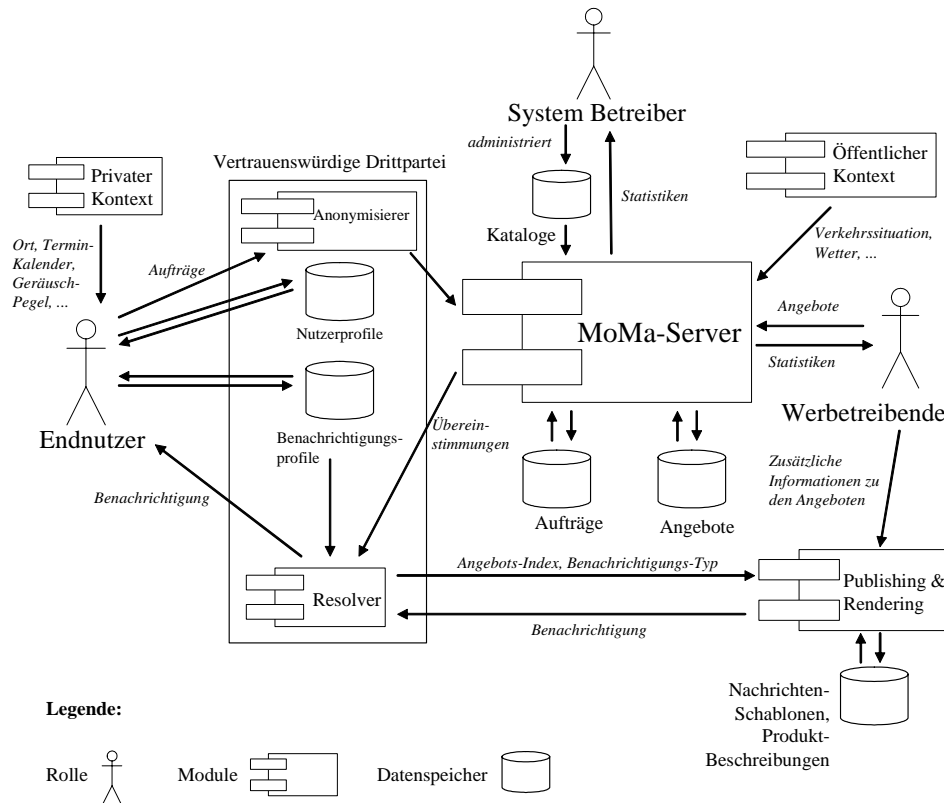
System Betreiber

administriert

Statistiken

Kataloge

Privater Kontext

Vertrauenswürdige Drittpartei

Anonymisierer

Öffentlicher Kontext

Ort, Termin-Kalender, Geräusch-Pegel, ...

Aufträge

Nutzerprofile

Verkehrssituation, Wetter, ...

MoMa-Server

Angebote

Statistiken

Endnutzer

Benachrichtigungsprofile

Übereinstimmungen

Werbetreibende

Aufträge

Angebote

Zusätzliche Informationen zu den Angeboten

Benachrichtigung

Resolver

Angebots-Index, Benachrichtigungs-Typ

Publishing & Rendering

Benachrichtigung

Nachrichten-Schablonen, Produkt-Beschreibungen

Legende:

Rolle

Module

Datenspeicher